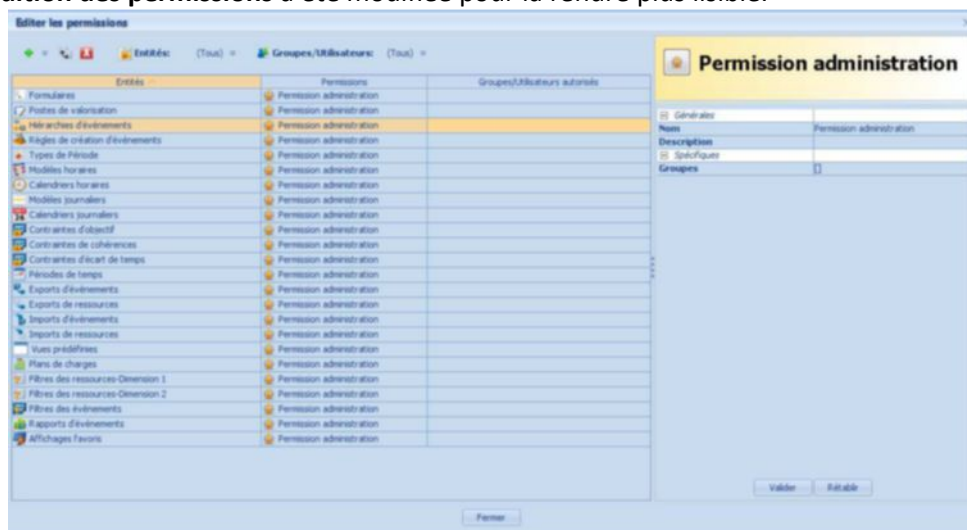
dition des permissions a été modifiée pour la rendre plus lisible.

Editer les permissions

Entités: (Tous) Groupes/Utilisateurs: (Tous)

| Entités | Permissions | Groupes/Utilisateurs autorisés |
|---|---|---|
| Formulaires | Permission administration | |
| Postes de valorisation | Permission administration | |
| Hiérarchies d'événements | Permission administration | |
| Règles de création d'événements | Permission administration | |
| Types de Période | Permission administration | |
| Modèles horaires | Permission administration | |
| Calendriers horaires | Permission administration | |
| Modèles journaliers | Permission administration | |
| Calendriers journaliers | Permission administration | |
| Contraintes d'objectif | Permission administration | |
| Contraintes de cohérences | Permission administration | |
| Contraintes d'écart de temps | Permission administration | |
| Périodes de temps | Permission administration | |
| Exports d'événements | Permission administration | |
| Exports de ressources | Permission administration | |
| Imports d'événements | Permission administration | |
| Imports de ressources | Permission administration | |
| Vues prédéfinies | Permission administration | |
| Plans de charges | Permission administration | |
| Filtres des ressources-Dimension 1 | Permission administration | |
| Filtres des ressources-Dimension 2 | Permission administration | |
| Filtres des événements | Permission administration | |
| Rapports d'événements | Permission administration | |
| Affichages favoris | Permission administration | |

Permission administration

| Générales | |
|---|---|
| Nom | Permission administration |
| Description | |
| Spécifiques | |
| Groupes | |

Valider Rétablir

Fermer